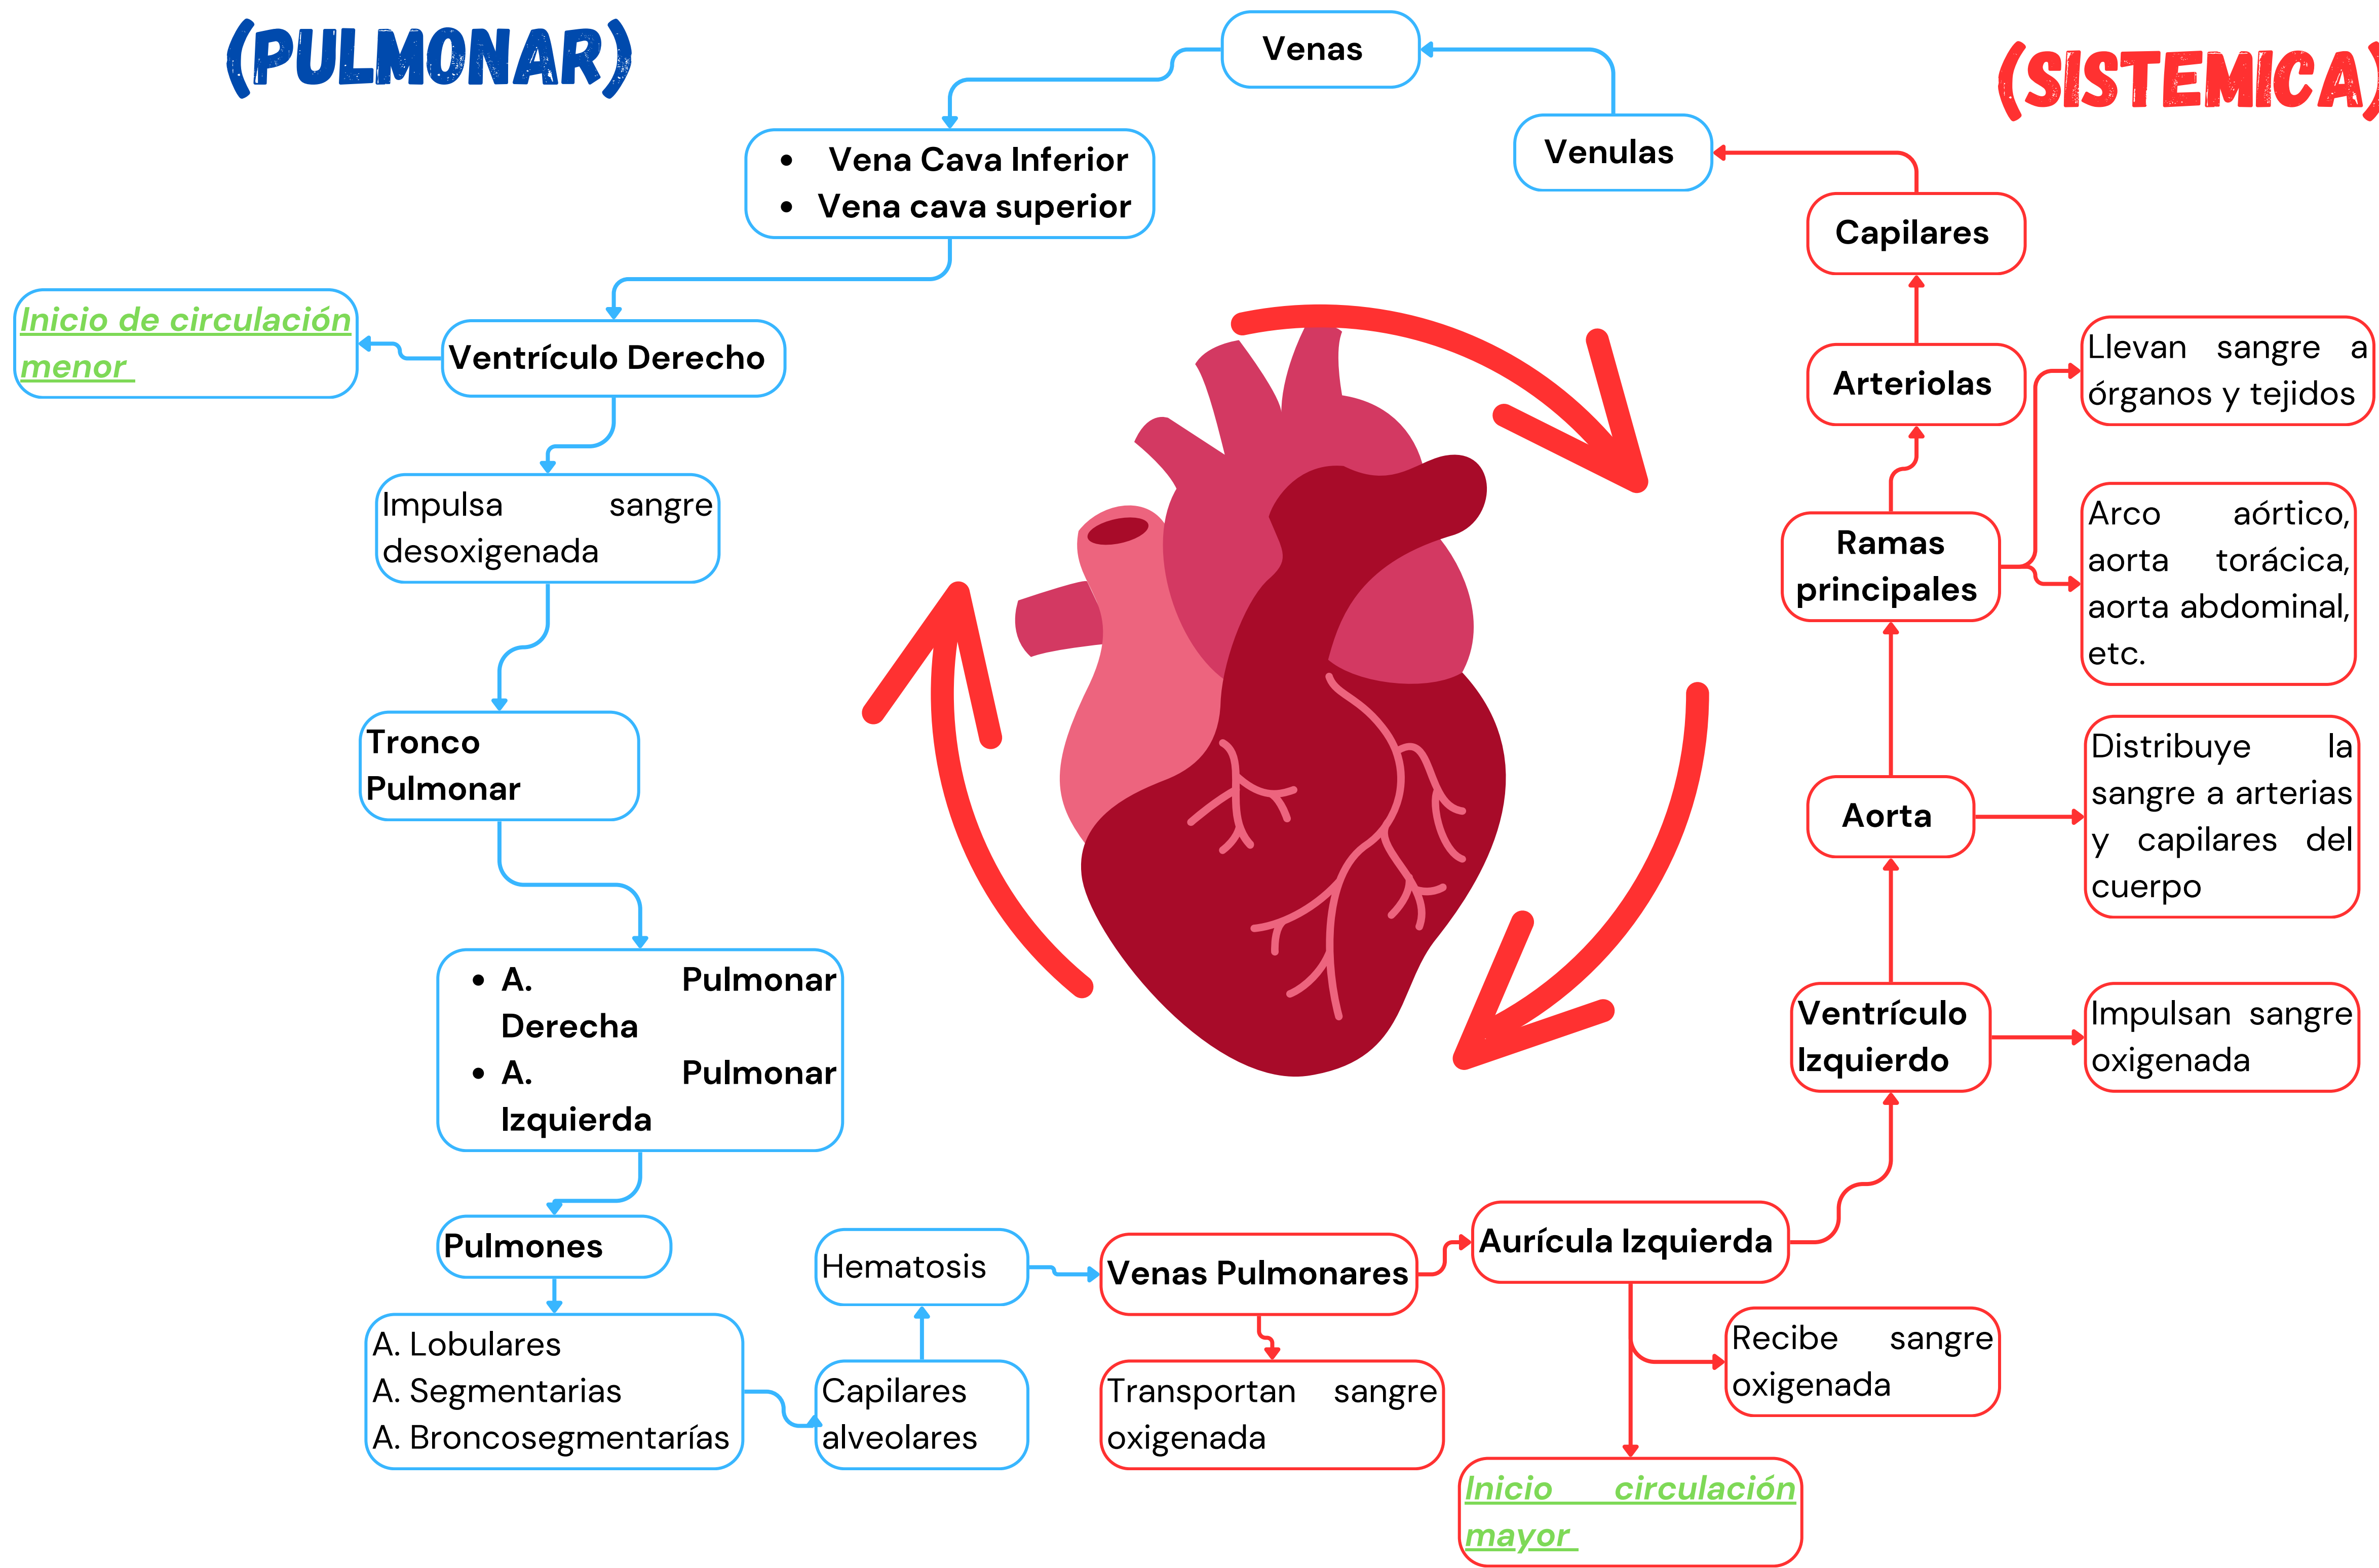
(PULMONAR)

Venas

(SISTEMICA)

Venulas

- Vena Cava Inferior
- Vena cava superior

Capilares

Inicio de circulación menor

Ventrículo Derecho

Arteriolas

Llevan sangre a órganos y tejidos

Impulsa sangre desoxigenada

Ramas principales

Arco aórtico, aorta torácica, aorta abdominal, etc.

Tronco Pulmonar

Aorta

Distribuye la sangre a arterias y capilares del cuerpo

- A. Pulmonar Derecha
- A. Pulmonar Izquierda

Ventrículo Izquierdo

Impulsan sangre oxigenada

Pulmones

Hematosis

Venas Pulmonares

Aurícula Izquierda

A. Lobulares
A. Segmentarias
A. Broncosegmentarías

Capilares alveolares

Transportan sangre oxigenada

Recibe sangre oxigenada

Inicio circulación mayor